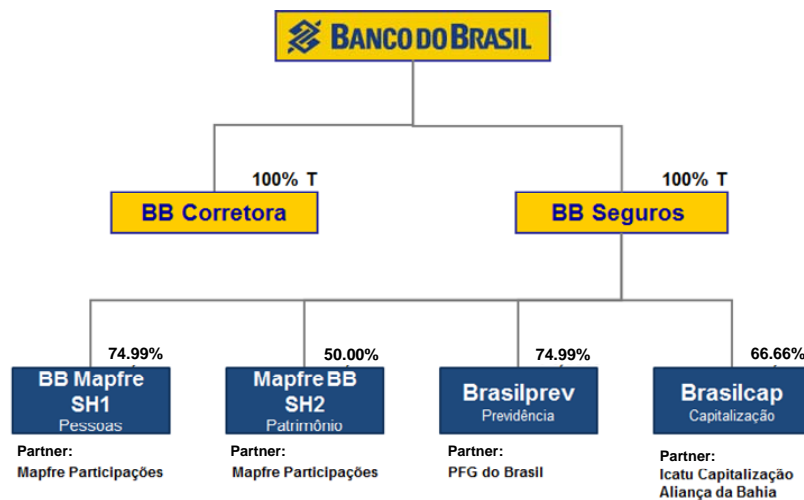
BANCO DO BRASIL

100% T
BB Corretora

100% T
BB Seguros

74.99%
BB Mapfre SH1
Pessoas
Partner:
Mapfre Participações

50.00%
Mapfre BB SH2
Patrimônio
Partner:
Mapfre Participações

74.99%
Brasilprev
Previdência
Partner:
PFG do Brasil

66.66%
Brasilcap
Capitalização
Partner:
Icatu Capitalização
Aliança da Bahia